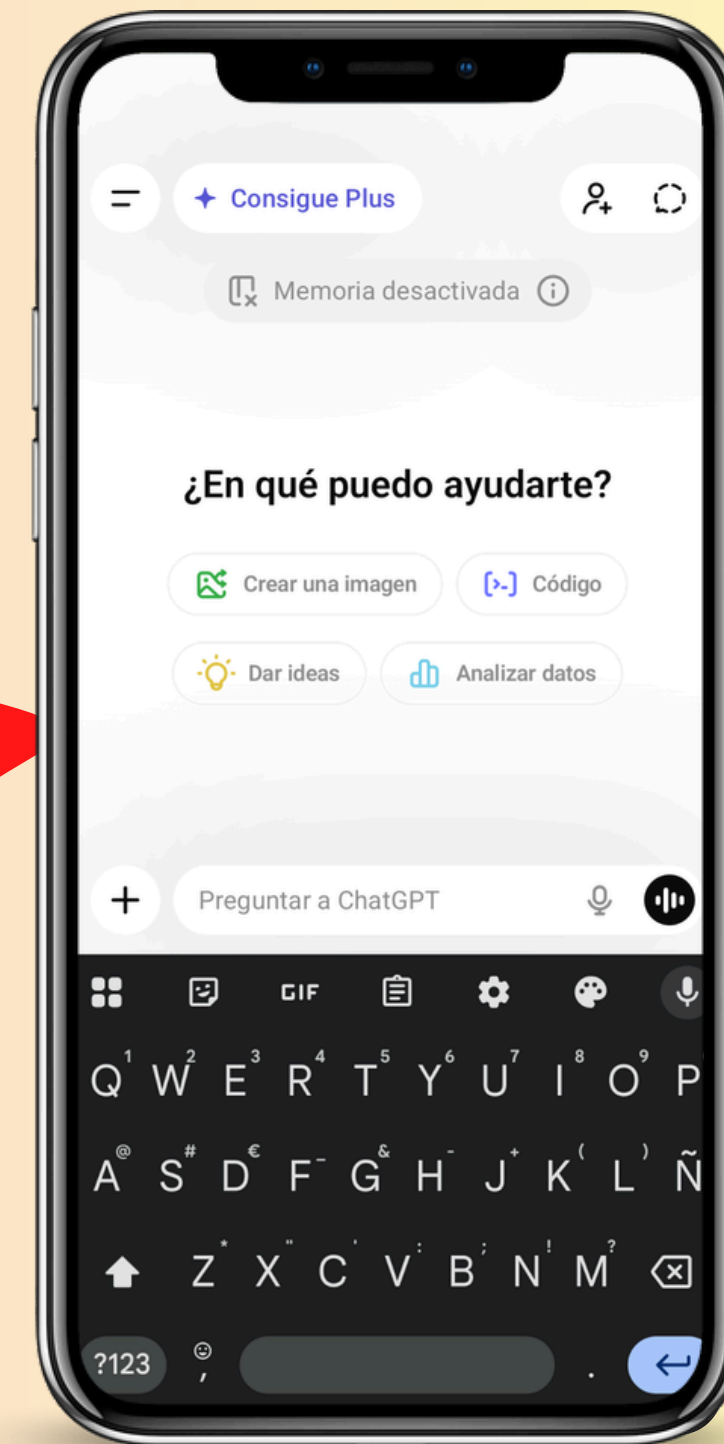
Consigue Plus

Memoria desactivada

¿En qué puedo ayudarte?

Crear una imagen
Código
Dar ideas
Analizar datos

Preguntar a ChatGPT

GIF

Q W E R T Y U I O P
A S D F G H J K L Ñ
Z X C V B N M

?123
,
.